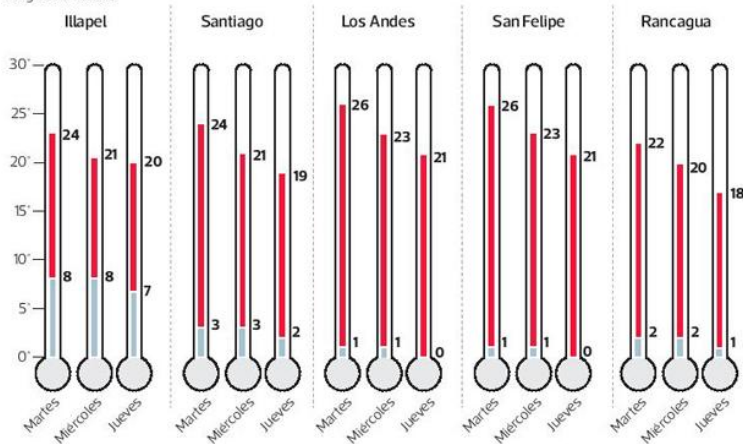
Illapel

Santiago

Los Andes

San Felipe

Rancagua

30°
25°
20°
15°
10°
5°
0°

24
8
21
8
20
7

24
3
21
3
19
2

26
1
23
1
21
0

26
1
23
1
21
0

22
2
20
2
18
1

Martes
Miércoles
Jueves
Martes
Miércoles
Jueves
Martes
Miércoles
Jueves
Martes
Miércoles
Jueves
Martes
Miércoles
Jueves